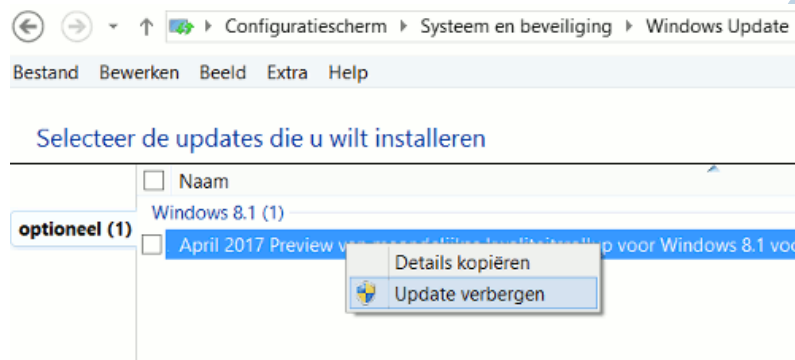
Configuratiescherm ▸ Systeem en beveiliging ▸ Windows Update

Bestand Bewerken Beeld Extra Help

Selecteer de updates die u wilt installeren

Naam

Windows 8.1 (1)

optioneel (1)

April 2017 Preview van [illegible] voor Windows 8.1 vo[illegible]

Details kopiëren

Update verbergen